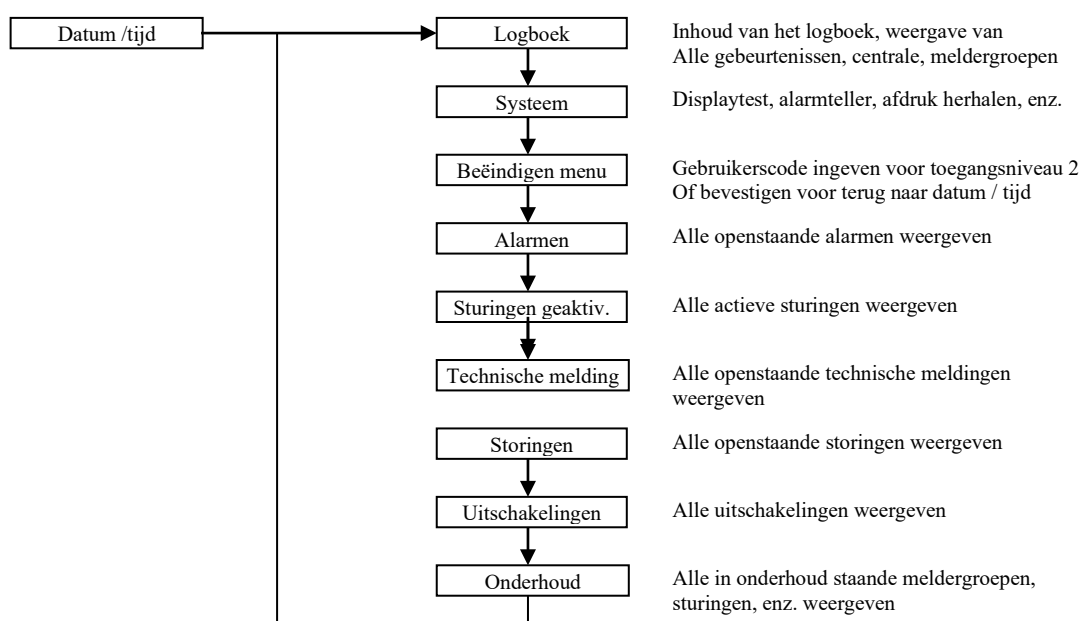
Datum /tijd

Logboek
Inhoud van het logboek, weergave van Alle gebeurtenissen, centrale, meldergroepen

Systeem
Displaytest, alarmteller, afdruk herhalen, enz.

Beëindigen menu
Gebruikerscode ingeven voor toegangsniveau 2 Of bevestigen voor terug naar datum / tijd

Alarmen
Alle openstaande alarmen weergeven

Sturingen geaktiv.
Alle actieve sturingen weergeven

Technische melding
Alle openstaande technische meldingen weergeven

Storingen
Alle openstaande storingen weergeven

Uitschakelingen
Alle uitschakelingen weergeven

Onderhoud
Alle in onderhoud staande meldergroepen, sturingen, enz. weergeven